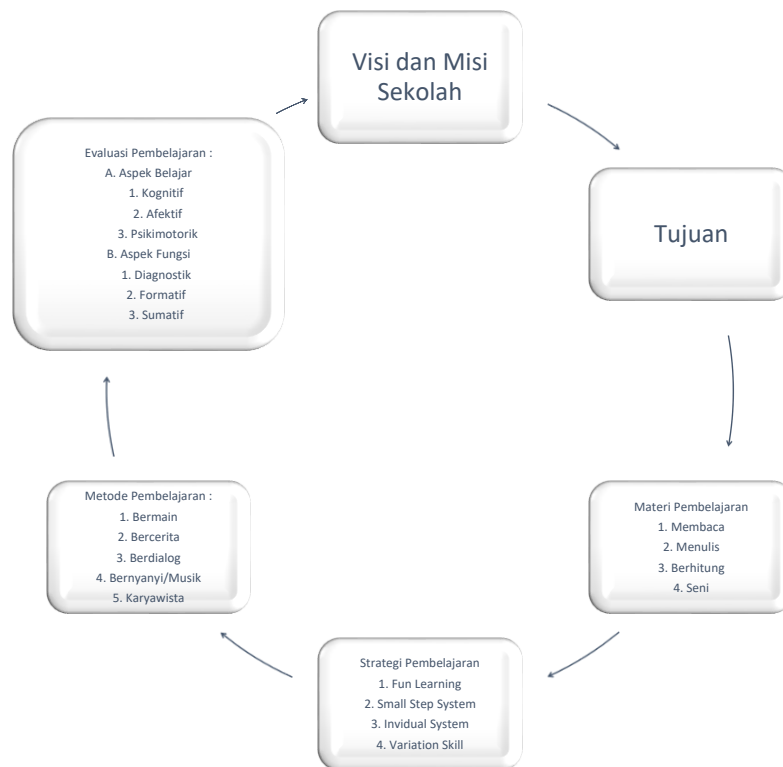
Visi dan Misi Sekolah

Tujuan

Materi Pembelajaran
1. Membaca
2. Menulis
3. Berhitung
4. Seni

Strategi Pembelajaran
1. Fun Learning
2. Small Step System
3. Invidual System
4. Variation Skill

Metode Pembelajaran :
1. Bermain
2. Bercerita
3. Berdialog
4. Bernyanyi/Musik
5. Karyawista

Evaluasi Pembelajaran :
A. Aspek Belajar
1. Kognitif
2. Afektif
3. Psikimotorik
B. Aspek Fungsi
1. Diagnostik
2. Formatif
3. Sumatif